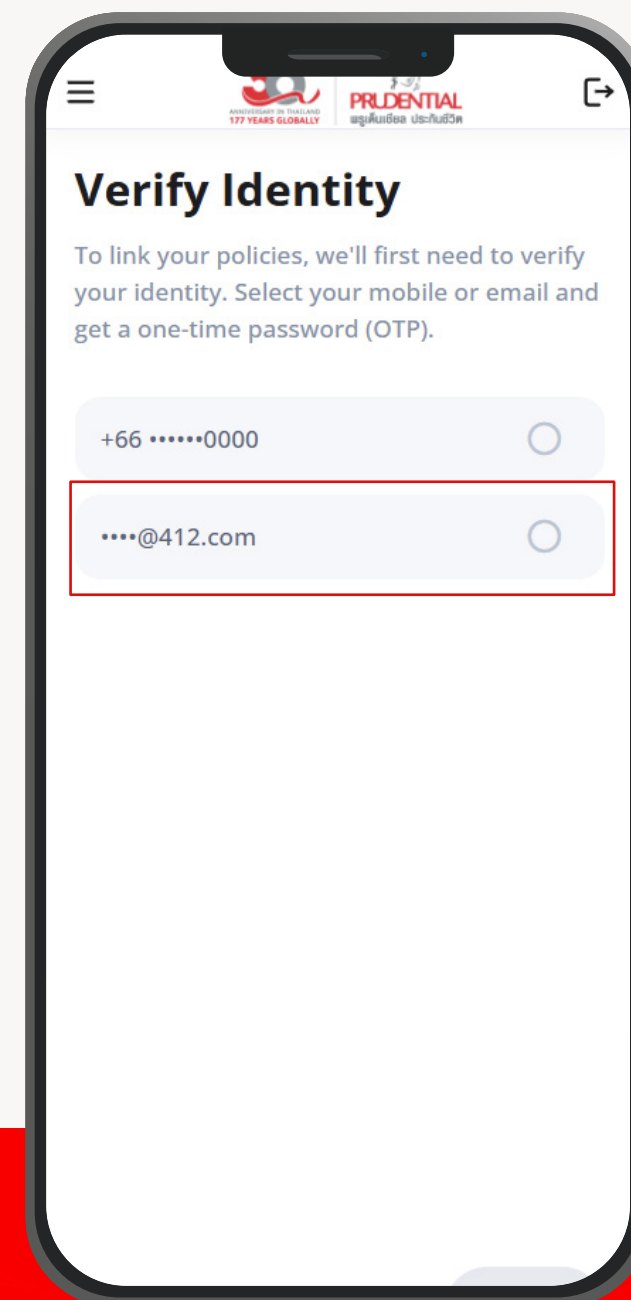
ANNIVERSARY IN THAILAND
177 YEARS GLOBALLY

PRUDENTIAL
พรูเด็นเชียล ประกันชีวิต

Verify Identity

To link your policies, we'll first need to verify your identity. Select your mobile or email and get a one-time password (OTP).

+66 ••••••0000

••••@412.com